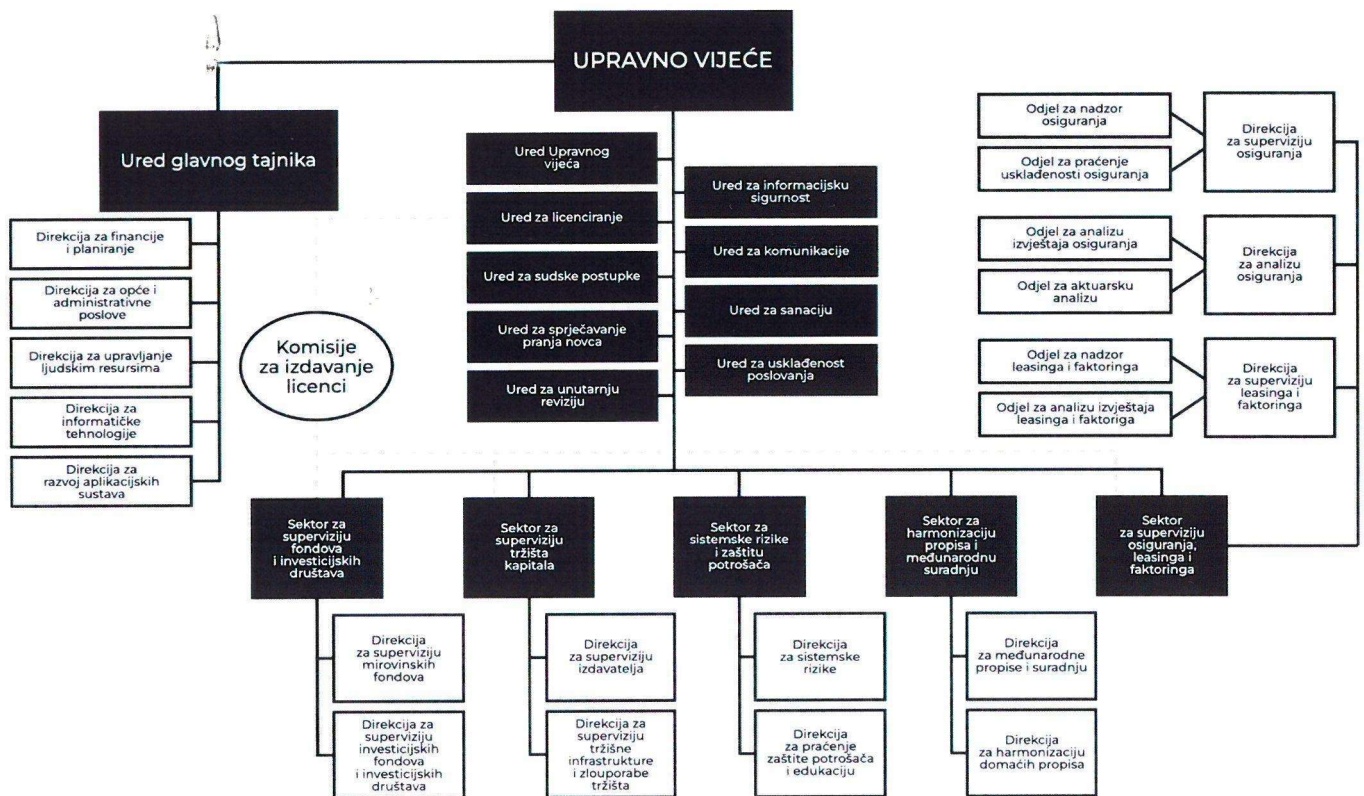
UPRAVNO VIJEĆE

Ured glavnog tajnika

Direkcija za financije i planiranje

Direkcija za opće i administrativne poslove

Direkcija za upravljanje ljudskim resursima

Direkcija za informatičke tehnologije

Direkcija za razvoj aplikacijskih sustava

Komisije za izdavanje licenci

Ured Upravnog vijeća

Ured za licenciranje

Ured za sudske postupke

Ured za sprječavanje pranja novca

Ured za unutarnju reviziju

Ured za informacijsku sigurnost

Ured za komunikacije

Ured za sanaciju

Ured za usklađenost poslovanja

Odjel za nadzor osiguranja

Odjel za praćenje usklađenosti osiguranja

Direkcija za superviziju osiguranja

Odjel za analizu izvještaja osiguranja

Odjel za aktuarsku analizu

Direkcija za analizu osiguranja

Odjel za nadzor leasinga i faktoringa

Odjel za analizu izvještaja leasinga i faktoriga

Direkcija za superviziju leasinga i faktoringa

Sektor za superviziju fondova i investicijskih društava

Sektor za superviziju tržišta kapitala

Sektor za sistemske rizike i zaštitu potrošača

Sektor za harmonizaciju propisa i međunarodnu suradnju

Sektor za superviziju osiguranja, leasinga i faktoringa

Direkcija za superviziju mirovinskih fondova

Direkcija za superviziju investicijskih fondova i investicijskih društava

Direkcija za superviziju izdavatelja

Direkcija za superviziju tržišne infrastrukture i zlouporabe tržišta

Direkcija za sistemske rizike

Direkcija za praćenje zaštite potrošača i edukaciju

Direkcija za međunarodne propise i suradnju

Direkcija za harmonizaciju domaćih propisa